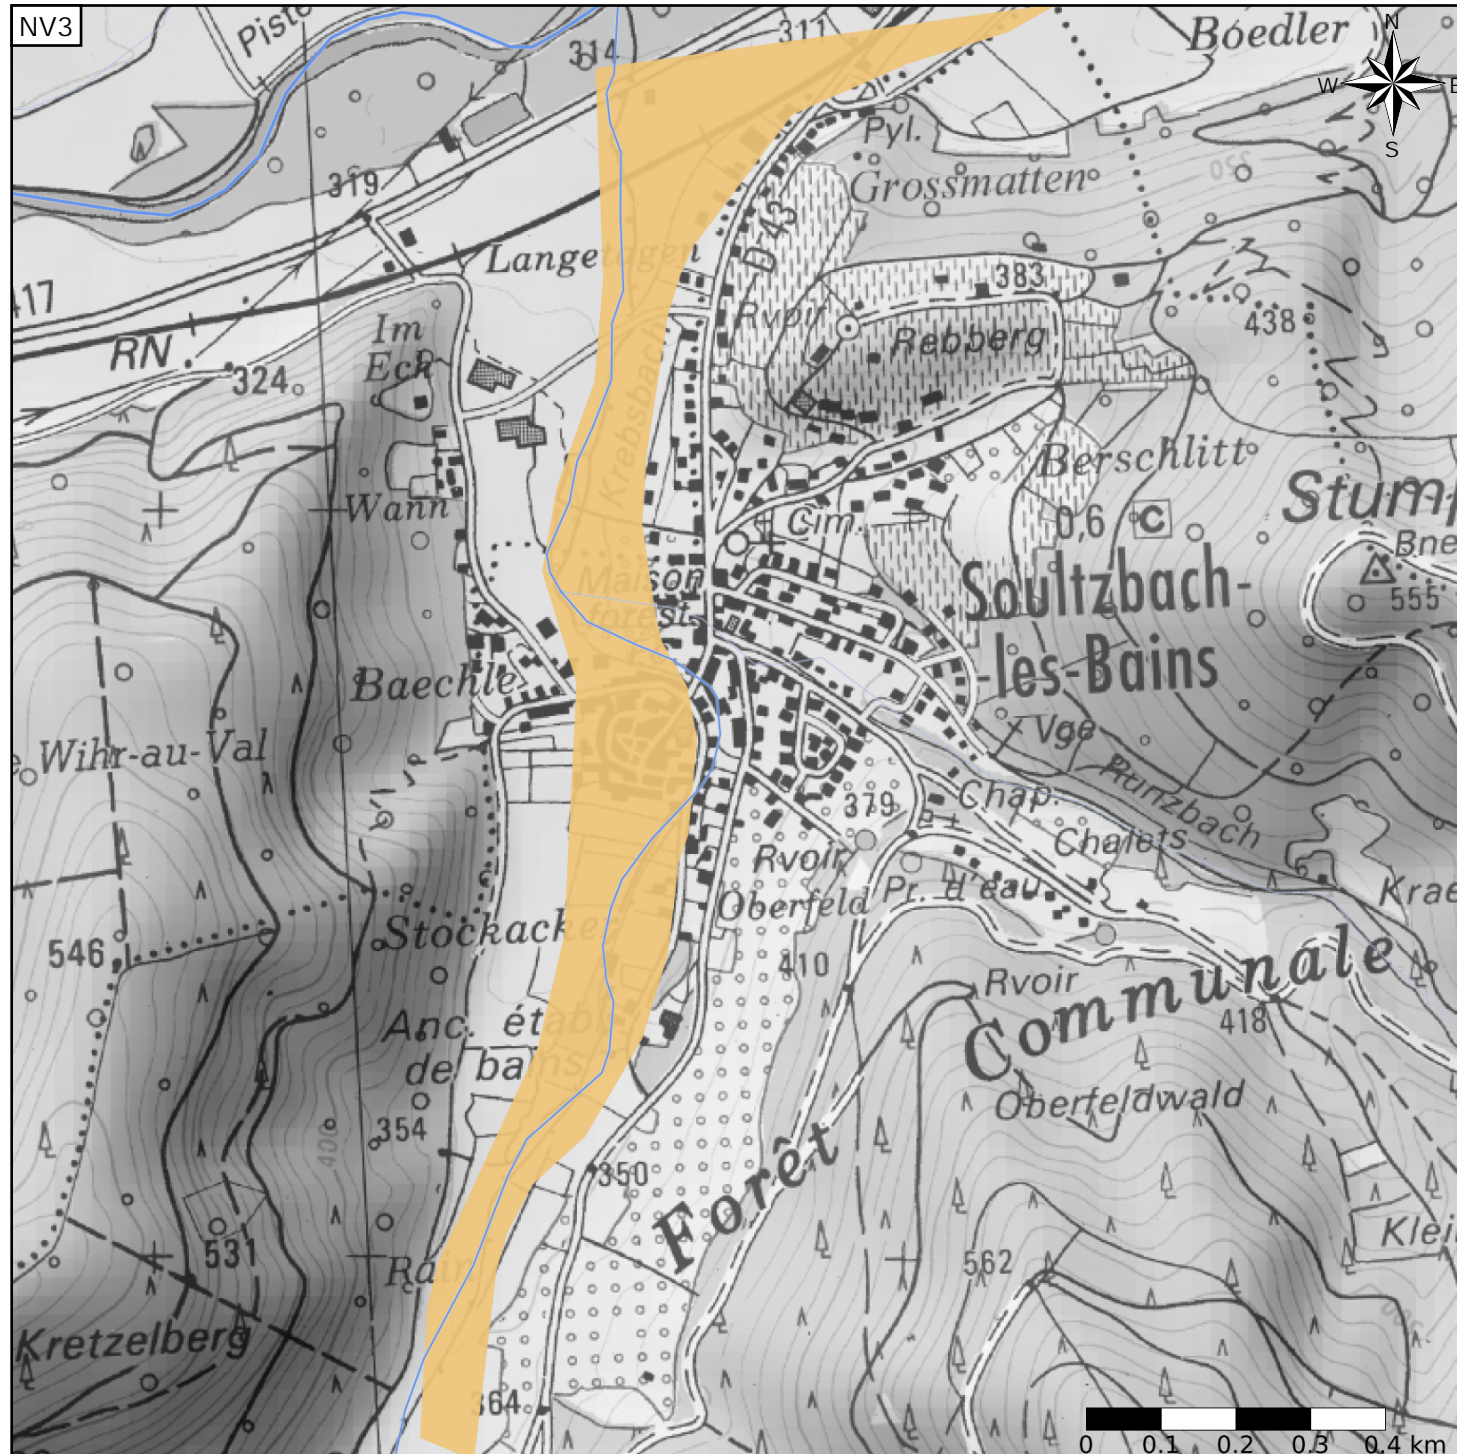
NV3

Pist

314

311

Boedler

N

W

E

S

Pyl.

Grossmatten

319

Langetagen

D 43

383

417

RN

Im Eck

324

Rvoir

Rebberg

438

Krebsbach

Wann

Berschlitt

0,6

C

Stump

Cim.

Bne

Maison forest.

Soultzbach-les-Bains

555

Baechle

Wihr-au-Val

Vge

Runzbach

379

Chap.

Chalets

Rvoir

Oberfeld

Pr. d'eau

Krae

546

Stockacker

410

Rvoir

Communale

418

Anc. établ. de bains

Oberfeldwald

354

350

Forêt

Klei

531

Rain

562

Kretzelberg

364

0

0.1

0.2

0.3

0.4 km